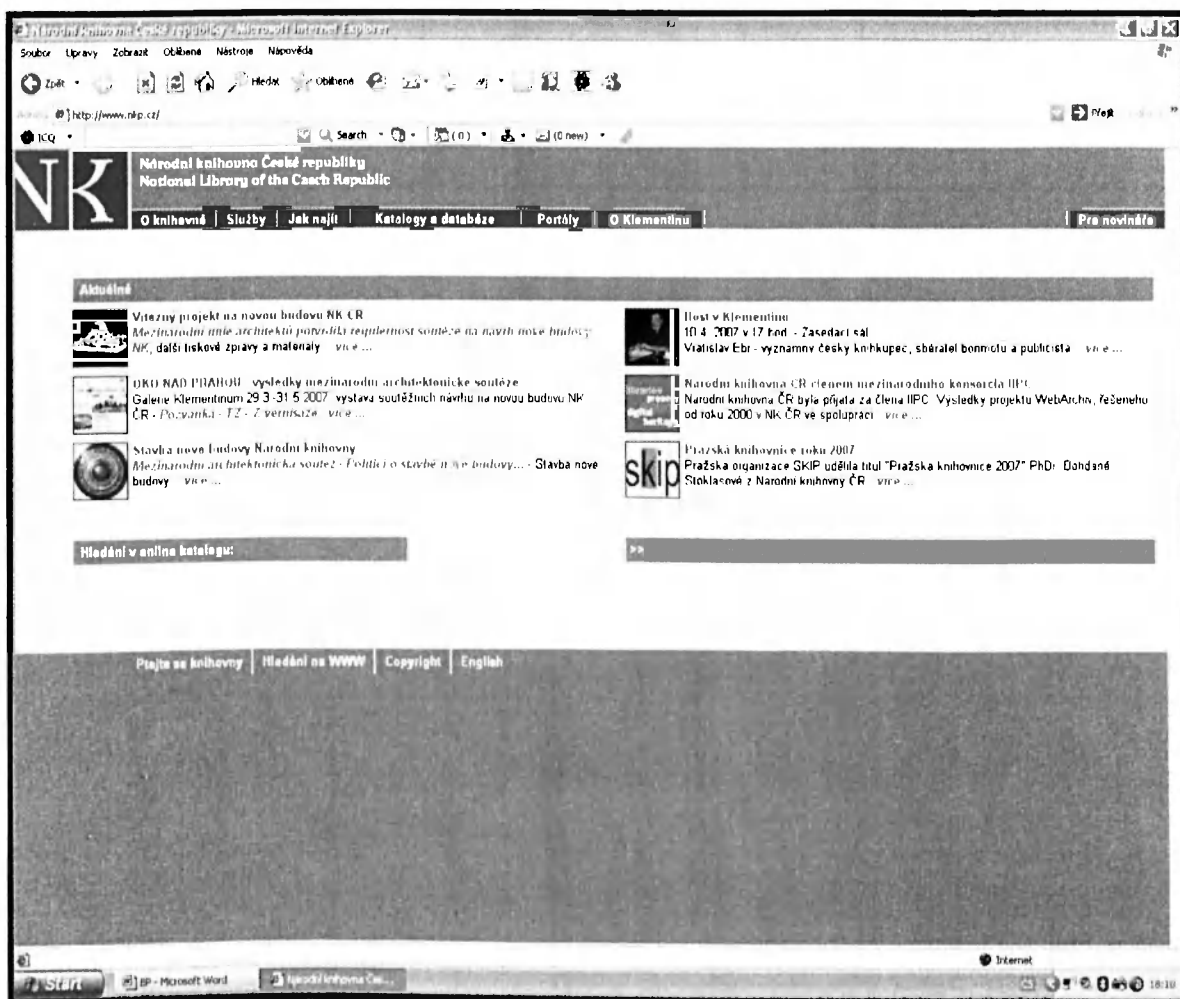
Národní knihovna České republiky - Microsoft Internet Explorer

Soubor Úpravy Zobrazit Oblíbené Nástroje Nápověda

Zpět Hledat Oblíbené

Adresa http://www.nkp.cz/

Přejít

ICQ Search (0) (0 new)

NK

Národní knihovna České republiky
National Library of the Czech Republic

O knihovně | Služby | Jak najít | Katalogy a databáze | Portály | O Klementinu | Pro novináře

Aktuálně

Vítězný projekt na novou budovu NK ČR
Mezinárodní unie architektů potvrdila regulérnost soutěže na návrh nové budovy NK, další tiskové zprávy a materiály více ...

OKO NAD PRAHOU - výsledky mezinárodní architektonické soutěže
Galerie Klementinum 29.3.-31.5.2007 výstava soutěžních návrhů na novou budovu NK ČR - Pozvánka - TZ - Z vernisáže více ...

Stavba nové budovy Národní knihovny
Mezinárodní architektonická soutěž - Politici o stavbě nové budovy... - Stavba nové budovy více ...

Host v Klementinu
10.4.2007 v 17 hod. - Zasedací sál
Vratislav Ebr - význačný český knihkupec, sběratel bonmotů a publicista více ...

Národní knihovna ČR členem mezinárodního konsorcia IIPC
Národní knihovna ČR byla přijata za člena IIPC. Výsledky projektu WebArchiv, řešeného od roku 2000 v NK ČR ve spolupráci více ...

Pražská knihovnice roku 2007
Pražská organizace SKIP udělila titul "Pražská knihovnice 2007" PhDr. Bohdaně Stoklasové z Národní knihovny ČR více ...

skip

Hledání v online katalogu:

>>

Ptejte se knihovny | Hledání na WWW | Copyright | English

Internet

Start BP - Microsoft Word Národní knihovna Čes... 18:10